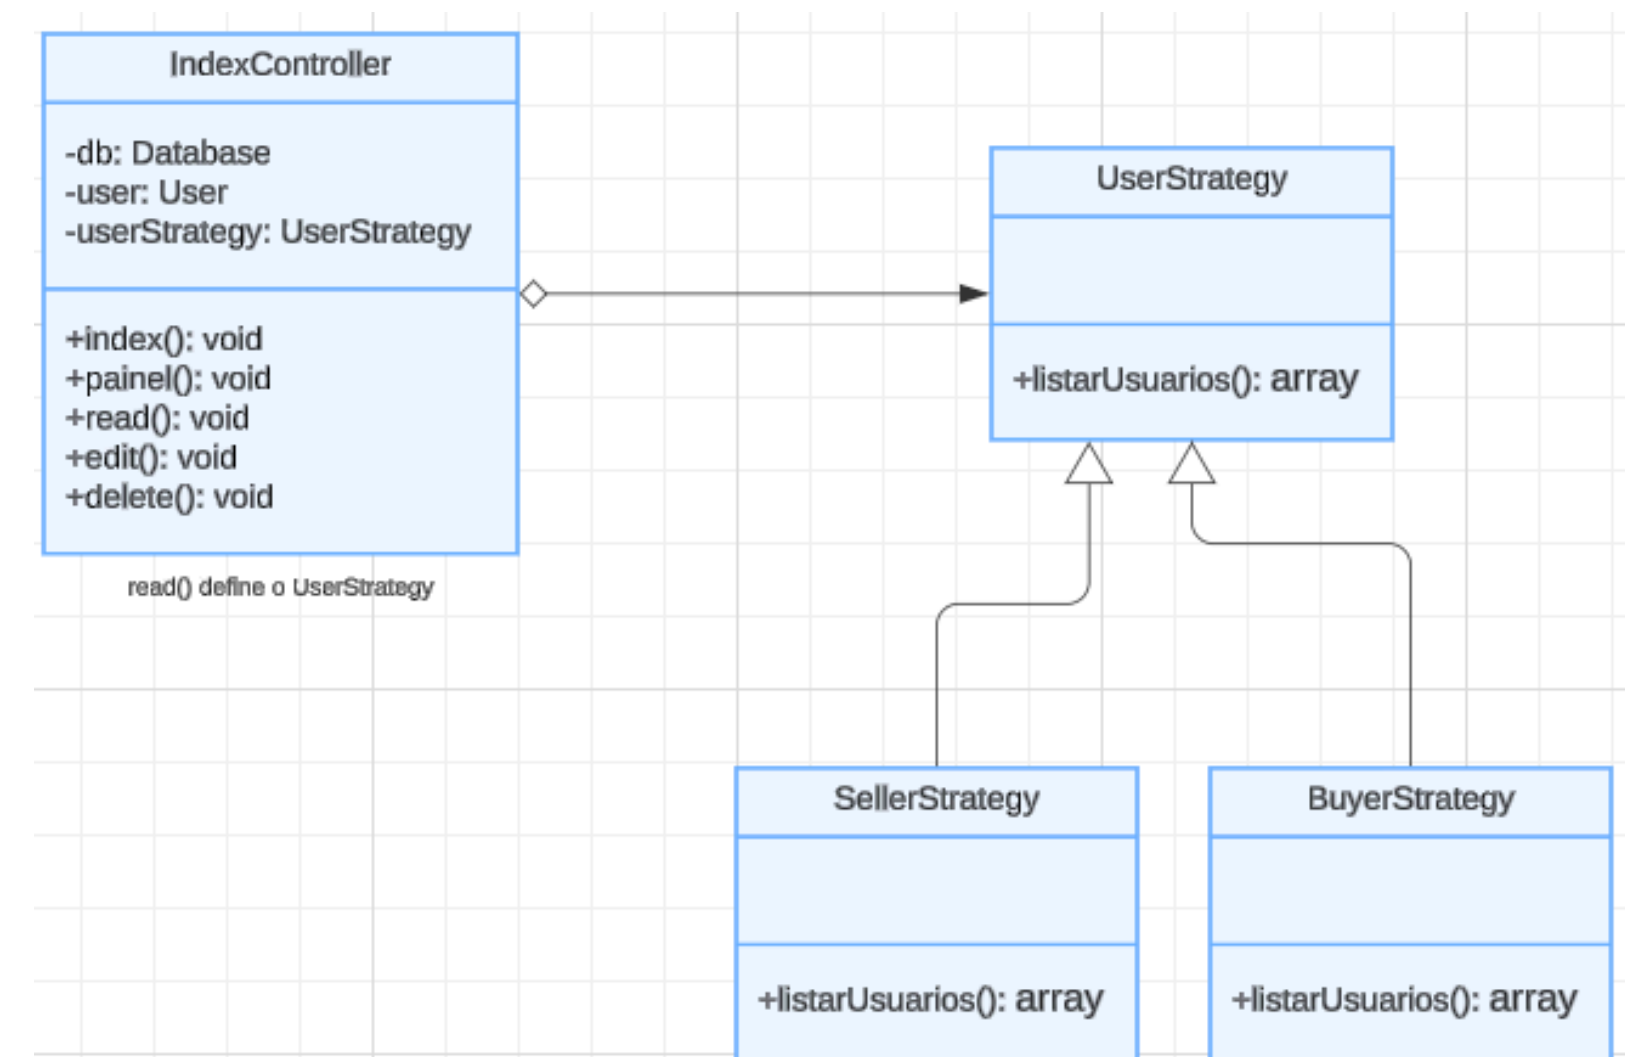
IndexController

-db: Database
-user: User
-userStrategy: UserStrategy

+index(): void
+painel(): void
+read(): void
+edit(): void
+delete(): void

read() define o UserStrategy

UserStrategy

+listarUsuarios(): array

SellerStrategy

+listarUsuarios(): array

BuyerStrategy

+listarUsuarios(): array